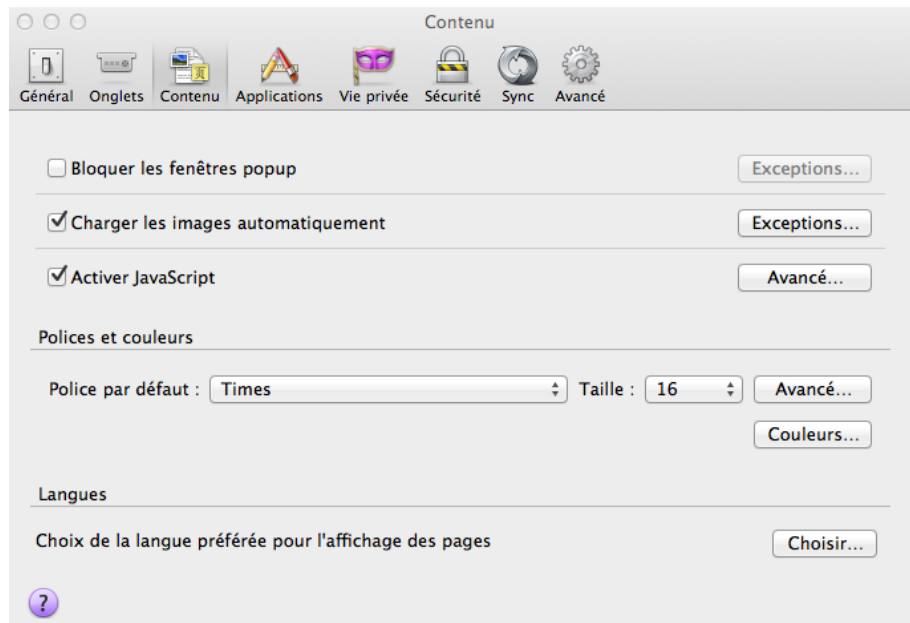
Contenu

Général Onglets Contenu Applications Vie privée Sécurité Sync Avancé

Bloquer les fenêtres popup
Exceptions…

Charger les images automatiquement
Exceptions…

Activer JavaScript
Avancé…

Polices et couleurs

Police par défaut : Times
Taille : 16
Avancé…

Couleurs…

Langues

Choix de la langue préférée pour l'affichage des pages
Choisir…

?